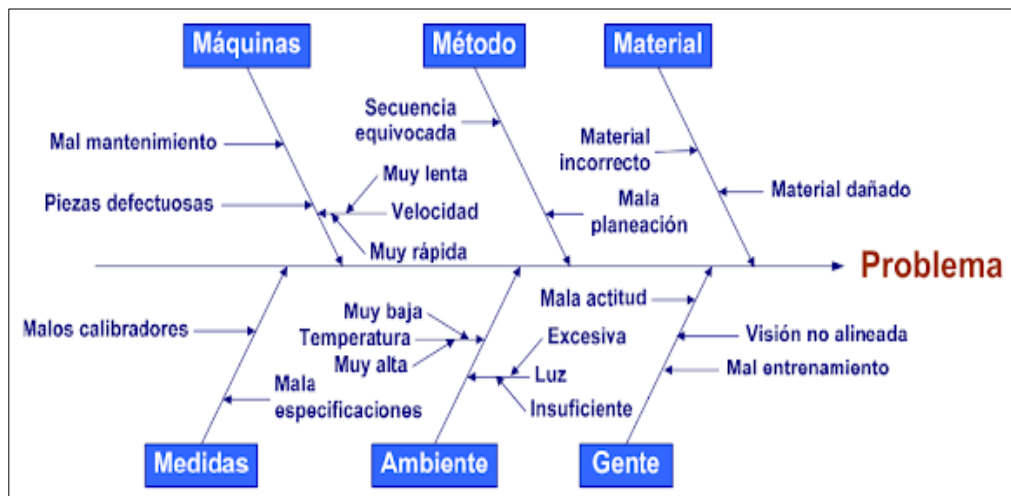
Máquinas
Método
Material
Mal mantenimiento
Secuencia equivocada
Material incorrecto
Muy lenta
Piezas defectuosas
Velocidad
Material dañado
Mala planeación
Muy rápida
Problema
Mala actitud
Muy baja
Malos calibradores
Excesiva
Temperatura
Visión no alineada
Muy alta
Mal entrenamiento
Luz
Mala especificaciones
Insuficiente
Medidas
Ambiente
Gente